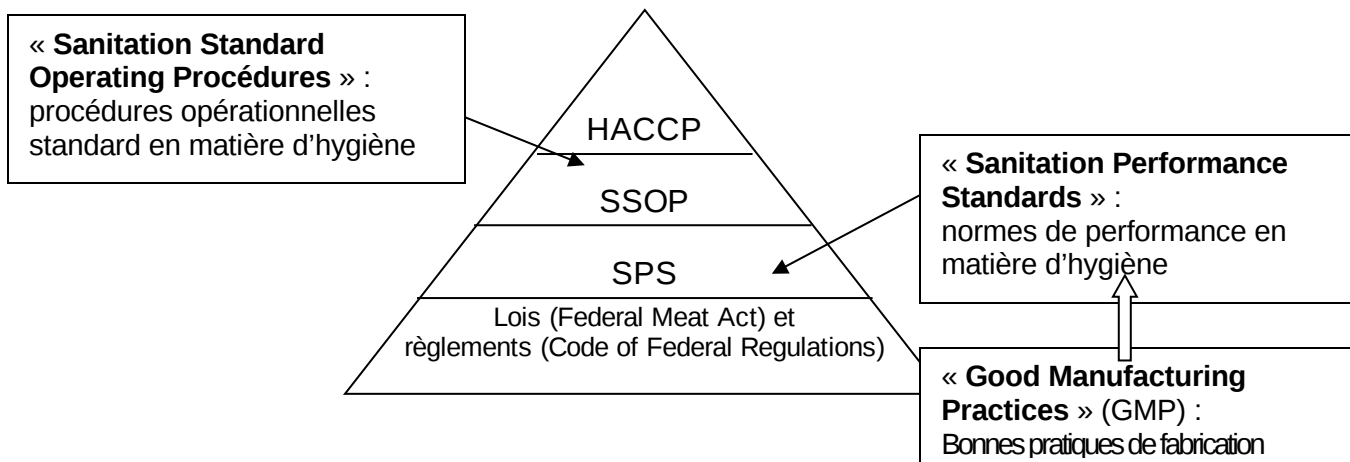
« **Sanitation Standard Operating Procédures** » : procédures opérationnelles standard en matière d'hygiène

HACCP

SSOP

SPS

Lois (Federal Meat Act) et règlements (Code of Federal Regulations)

« **Sanitation Performance Standards** » : normes de performance en matière d'hygiène

« **Good Manufacturing Practices** » (GMP) : Bonnes pratiques de fabrication